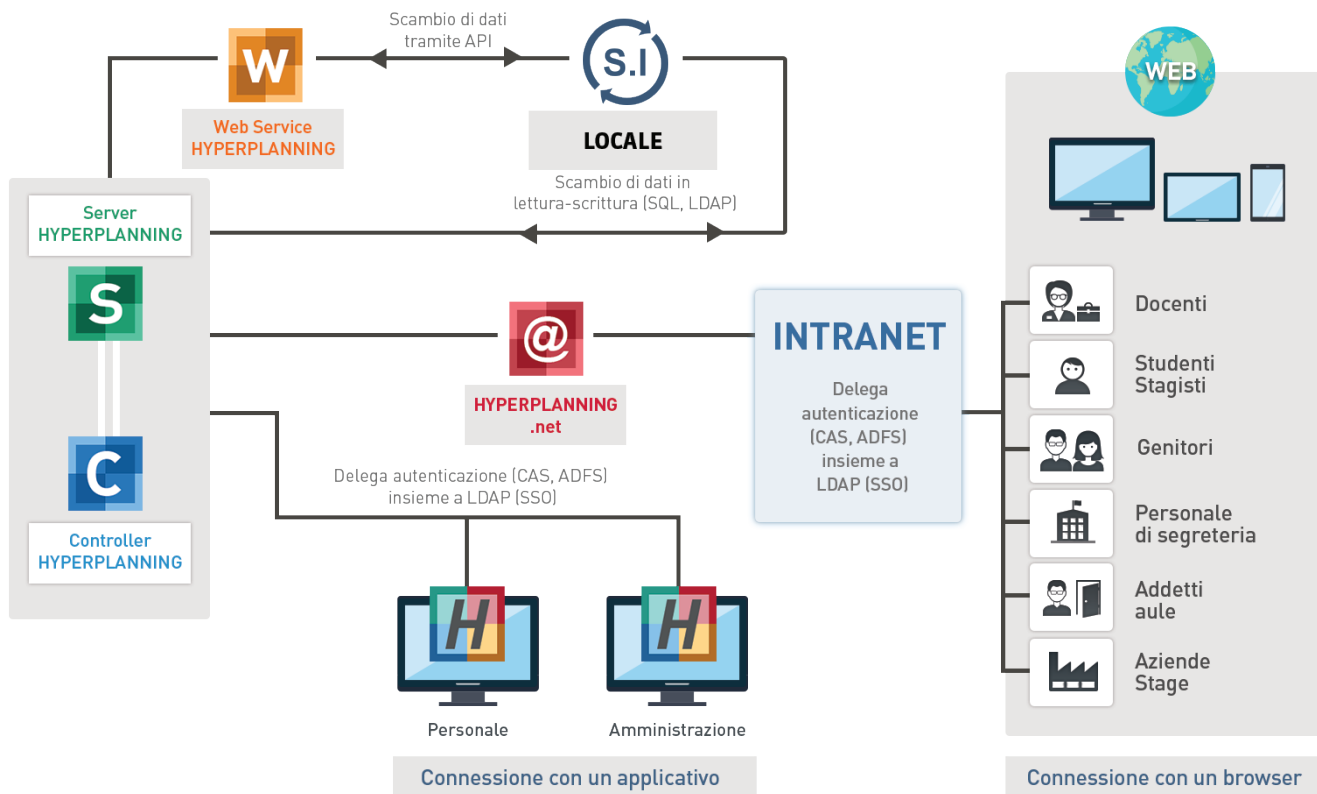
Scambio di dati tramite API

W

Web Service HYPERPLANNING

S.I

LOCALE

Scambio di dati in lettura-scrittura (SQL, LDAP)

WEB

Server HYPERPLANNING

S

C

Controller HYPERPLANNING

@

HYPERPLANNING .net

Delega autenticazione (CAS, ADFS) insieme a LDAP (SSO)

INTRANET

Delega autenticazione (CAS, ADFS) insieme a LDAP (SSO)

Docenti

Studenti Stagisti

Genitori

Personale di segreteria

Addetti aule

Aziende Stage

H

H

Personale

Amministrazione

Connessione con un applicativo

Connessione con un browser